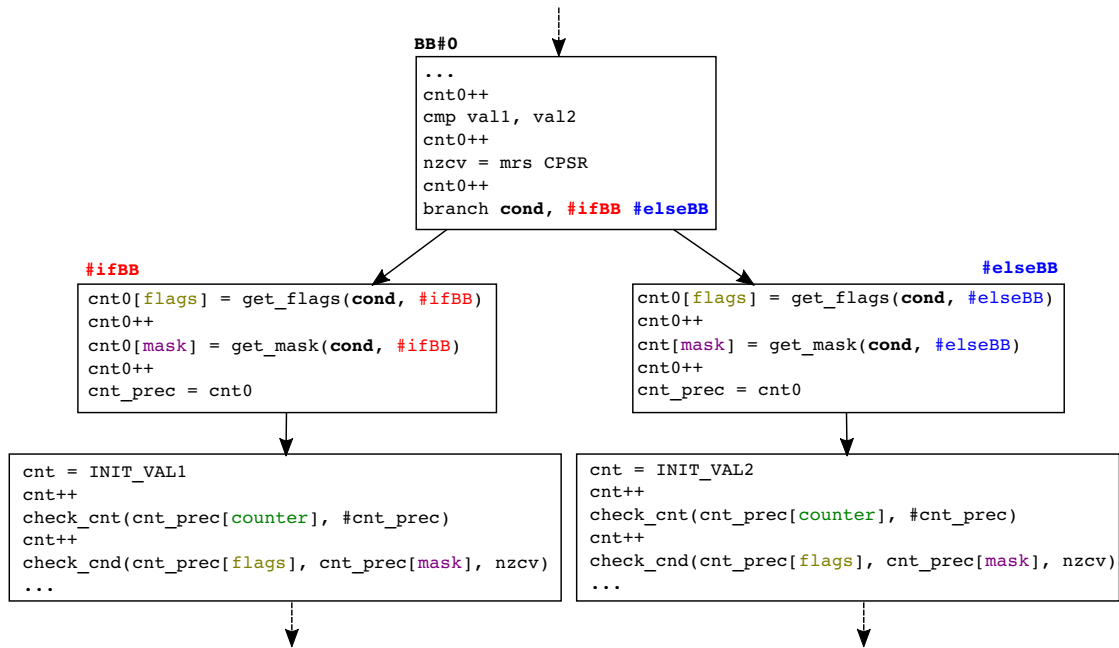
BB#0

...
cnt0++
cmp val1, val2
cnt0++
nzcv = mrs CPSR
cnt0++
branch cond, #ifBB #elseBB

#ifBB

cnt0[flags] = get_flags(cond, #ifBB)
cnt0++
cnt0[mask] = get_mask(cond, #ifBB)
cnt0++
cnt_prec = cnt0

#elseBB

cnt0[flags] = get_flags(cond, #elseBB)
cnt0++
cnt[mask] = get_mask(cond, #elseBB)
cnt0++
cnt_prec = cnt0

cnt = INIT_VAL1
cnt++
check_cnt(cnt_prec[counter], #cnt_prec)
cnt++
check_cnd(cnt_prec[flags], cnt_prec[mask], nzcv)
...

cnt = INIT_VAL2
cnt++
check_cnt(cnt_prec[counter], #cnt_prec)
cnt++
check_cnd(cnt_prec[flags], cnt_prec[mask], nzcv)
...